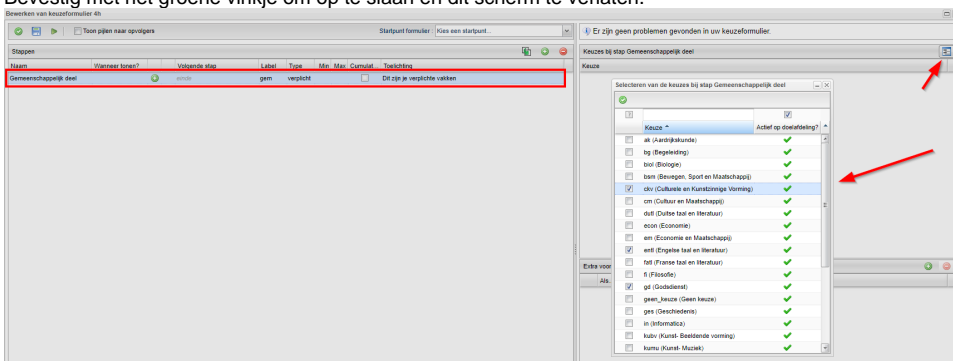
Bevestig met het groene vinkje om op te slaan en dit scherm te verlaten.

Bewerken van keuzeformulier 4h

Toon pijlen naar opvolgers

Startpunt formulier Kies een startpunt...

Er zijn geen problemen gevonden in uw keuzeformulier.

Stappen

| Naam | Wanneer tonen? | Volgende stap | Label | Type | Min | Max | Cumulat... | Toelichting |
|---|---|---|---|---|---|---|---|---|
| Gemeenschappelijk deel | | | gem | verplicht | | | | Dit zijn je verplichte vakken |

Keuzes bij stap Gemeenschappelijk deel

Keuze

Selecteren van de keuzes bij stap Gemeenschappelijk deel

| | Keuze | Actief op doelafdeling? |
|---|---|---|
| | ak (Aardrijkskunde) | ✔ |
| | bg (Begeleiding) | ✔ |
| | biol (Biologie) | ✔ |
| | bsm (Bewegen, Sport en Maatschappij) | ✔ |
| ☑ | ckv (Culturele en Kunstzinnige Vorming) | ✔ |
| | cm (Cultuur en Maatschappij) | ✔ |
| | dutl (Duitse taal en literatuur) | ✔ |
| | econ (Economie) | ✔ |
| | em (Economie en Maatschappij) | ✔ |
| ☑ | entl (Engelse taal en literatuur) | ✔ |
| | fatl (Franse taal en literatuur) | ✔ |
| | fi (Filosofie) | ✔ |
| ☑ | gd (Godsdienst) | ✔ |
| | geen_keuze (Geen keuze) | ✔ |
| | ges (Geschiedenis) | ✔ |
| | in (Informatica) | ✔ |
| | kubv (Kunst- Beeldende vorming) | ✔ |
| | kumu (Kunst- Muziek) | ✔ |

Extra voor

Als